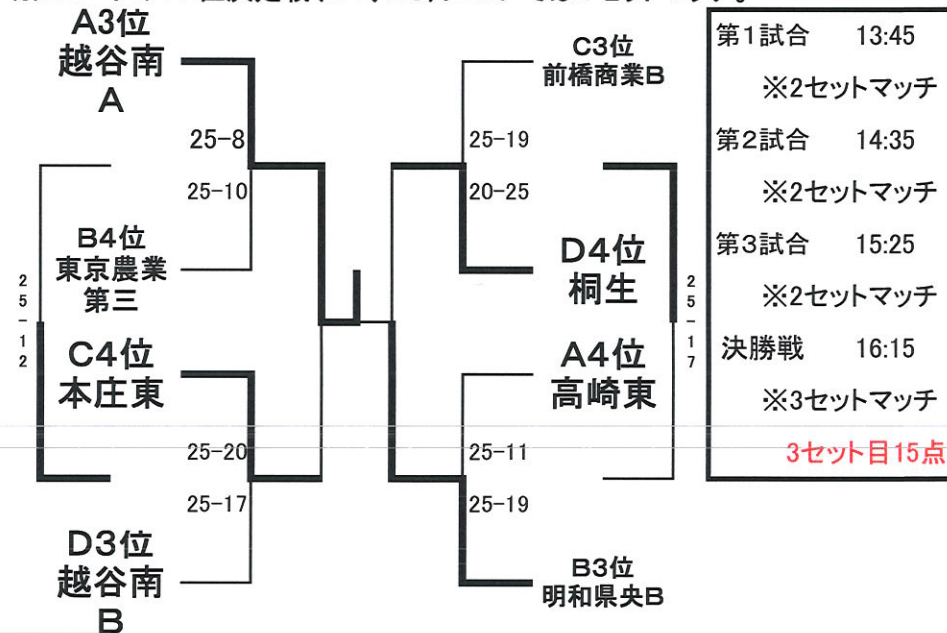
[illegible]

A3位
越谷南
A

25−8
25−10

B4位
東京農業
第三

25−12

C4位
本庄東

25−20
25−17

D3位
越谷南
B

C3位
前橋商業B

25−19
20−25

D4位
桐生

25−17

A4位
高崎東

25−11
25−19

B3位
明和県央B

第1試合　13:45
※2セットマッチ
第2試合　14:35
※2セットマッチ
第3試合　15:25
※2セットマッチ
決勝戦　16:15
※3セットマッチ
3セット目15点